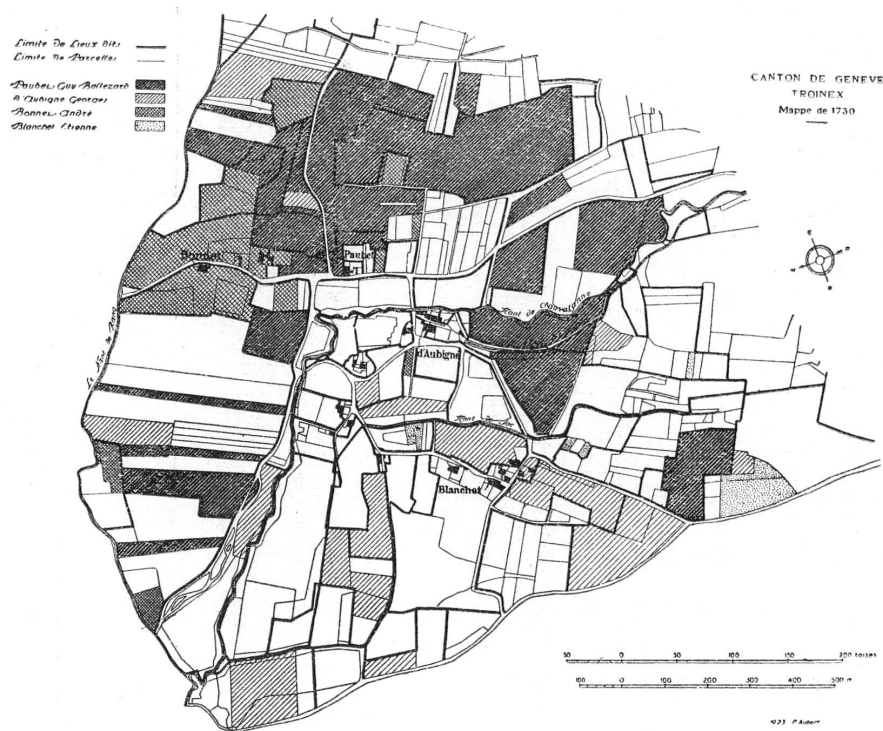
Limite de Lieux dits
Limite de Parcelles

Paubet Guy Baltezard
d'Aubigne Georges
Bonnet André
Blanchet Etienne

CANTON DE GENEVE
TROINEX
Mappe de 1730

Bonnet
Paubet
d'Aubigne
Blanchet
Nant de Charveyrine
Nant du Loc
La Aire le Drize

50 0 50 100 150 200 toises
100 0 100 200 300 400 500 m

1923 P. Aubert